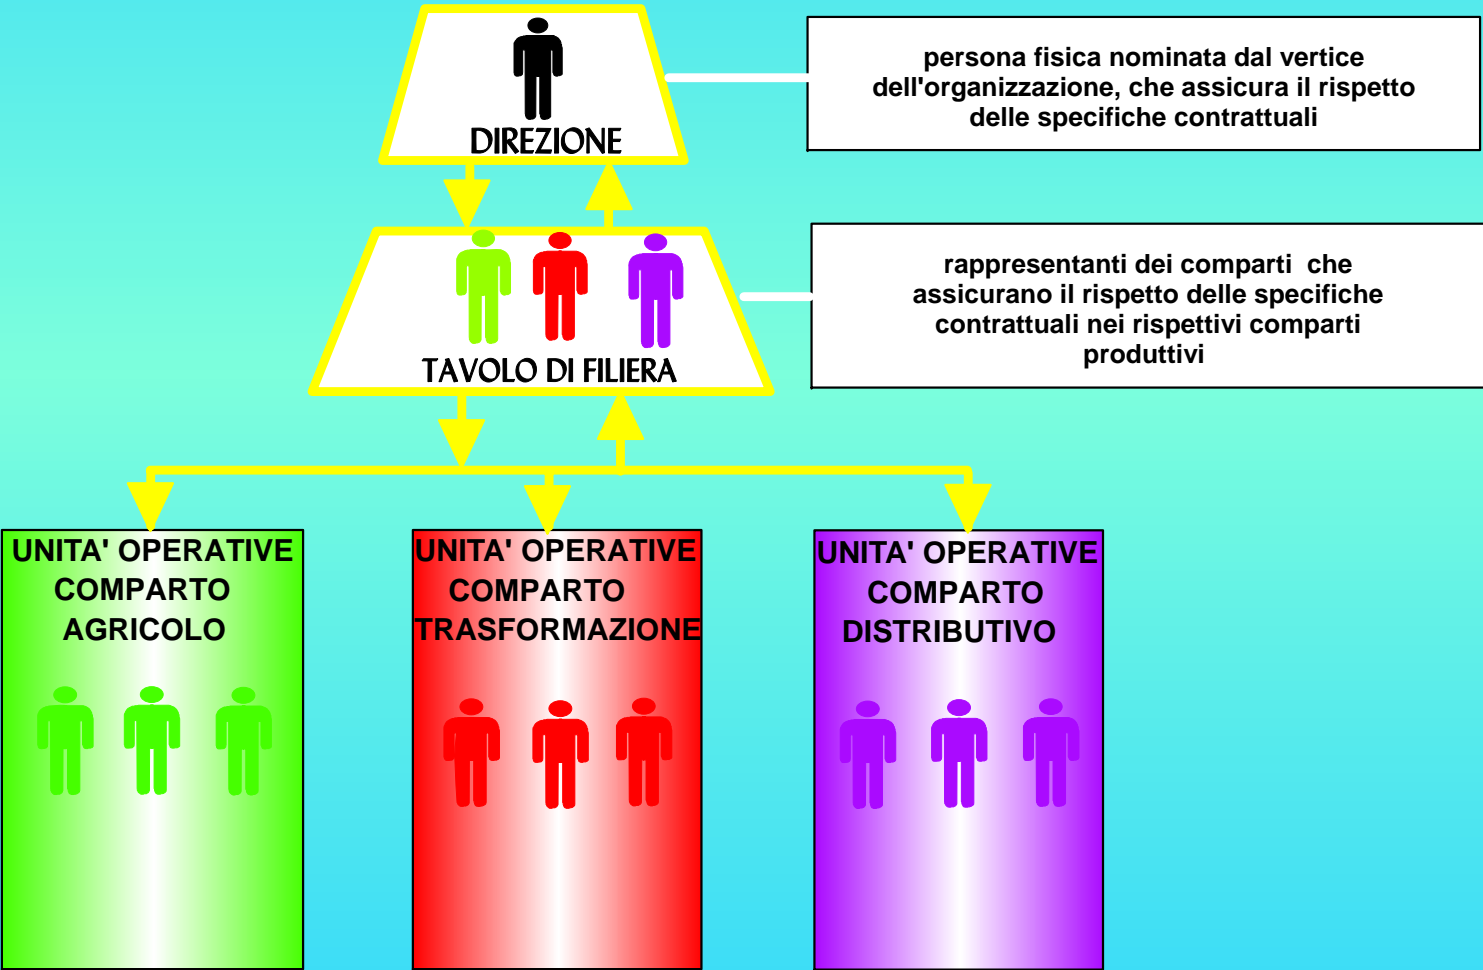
DIREZIONE

persona fisica nominata dal vertice dell'organizzazione, che assicura il rispetto delle specifiche contrattuali

TAVOLO DI FILIERA

rappresentanti dei comparti  che assicurano il rispetto delle specifiche contrattuali nei rispettivi comparti produttivi

UNITA' OPERATIVE COMPARTO AGRICOLO

UNITA' OPERATIVE COMPARTO TRASFORMAZIONE

UNITA' OPERATIVE COMPARTO DISTRIBUTIVO